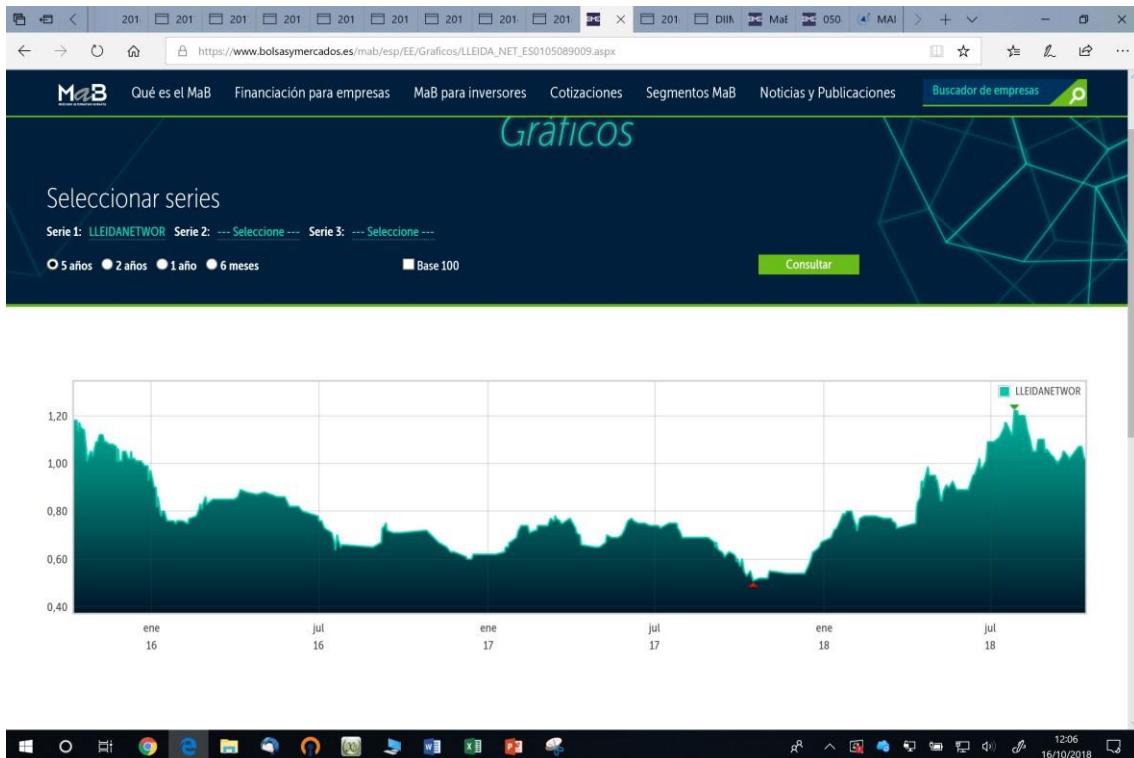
201 201 201 201 201 201 201 201 201 201 DIIN MaE 050 MAI

https://www.bolsasymercados.es/mab/esp/EE/Graficos/LLEIDA_NET_ES0105089009.aspx

MaB Qué es el MaB Financiación para empresas MaB para inversores Cotizaciones Segmentos MaB Noticias y Publicaciones Buscador de empresas

Gráficos

Seleccionar series

Serie 1: LLEIDANETWOR Serie 2: --- Seleccione --- Serie 3: --- Seleccione ---

5 años 2 años 1 año 6 meses Base 100 Consultar

LLEIDANETWOR

1,20
1,00
0,80
0,60
0,40

ene 16 jul 16 ene 17 jul 17 ene 18 jul 18

12:06
16/10/2018